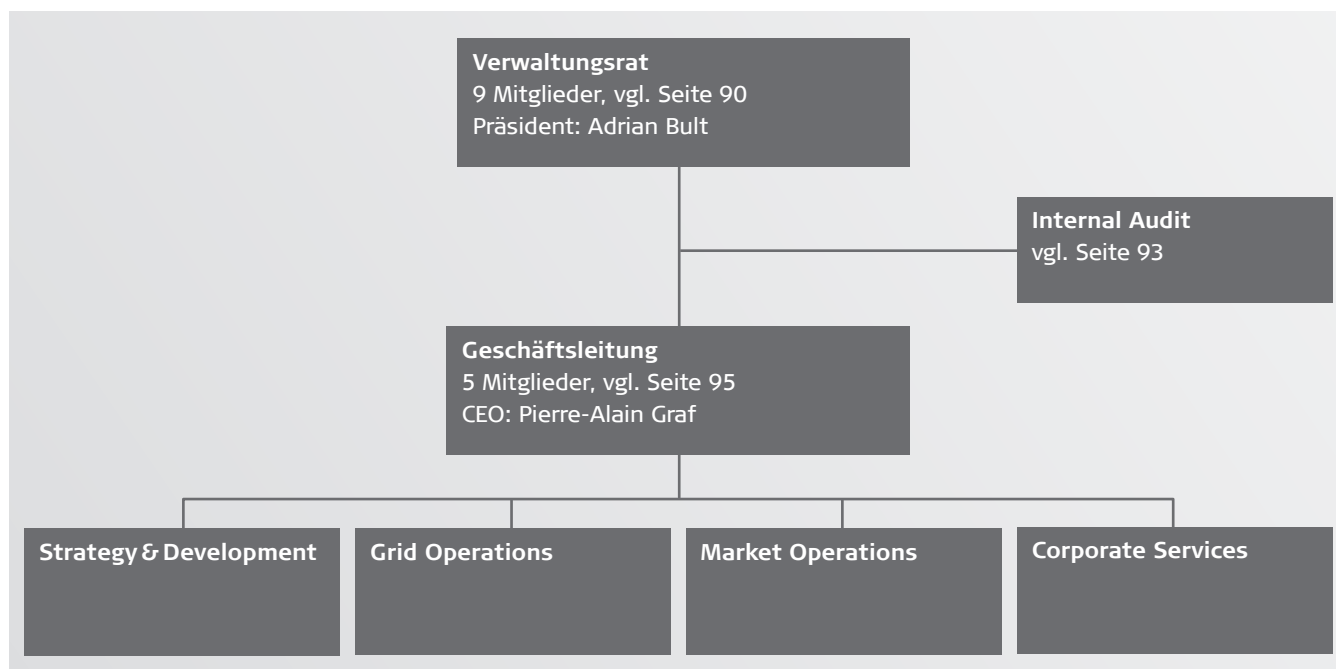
Verwaltungsrat
9 Mitglieder, vgl. Seite 90
Präsident: Adrian Bult

Internal Audit
vgl. Seite 93

Geschäftsleitung
5 Mitglieder, vgl. Seite 95
CEO: Pierre-Alain Graf

Strategy & Development

Grid Operations

Market Operations

Corporate Services